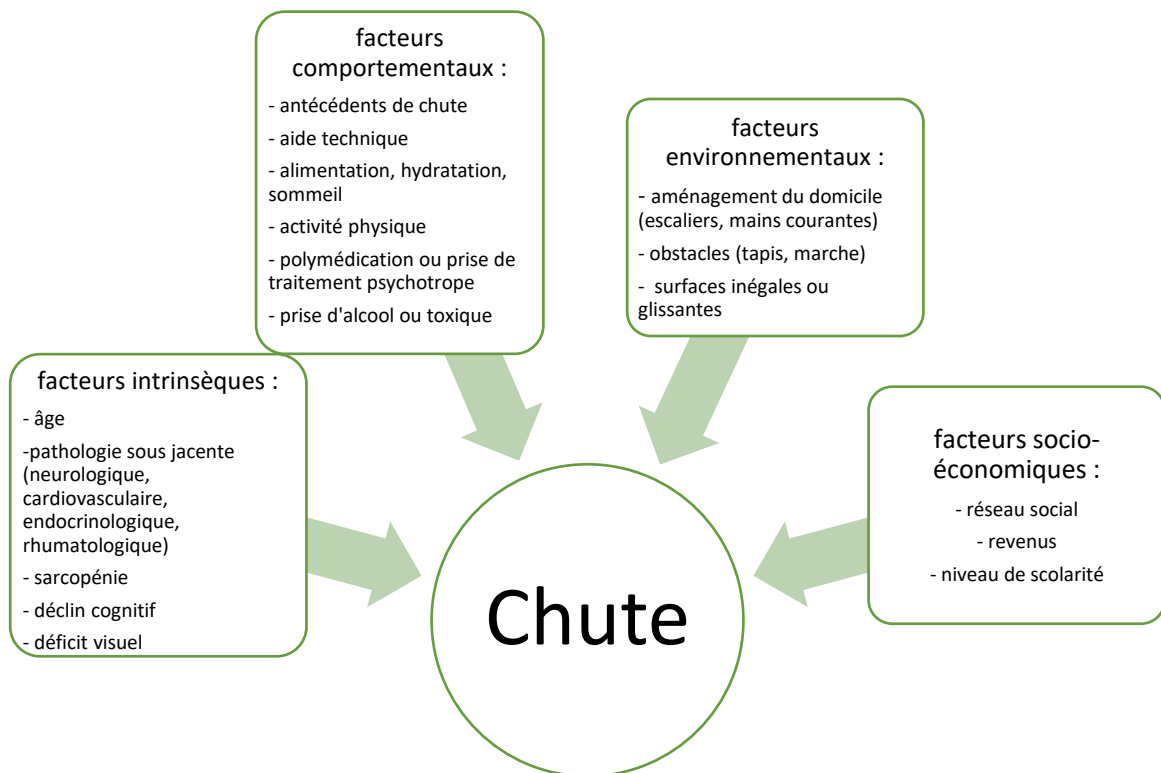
facteurs comportementaux :

- antécédents de chute
- aide technique
- alimentation, hydratation, sommeil
- activité physique
- polymédication ou prise de traitement psychotrope
- prise d'alcool ou toxique

facteurs environnementaux :

- aménagement du domicile (escaliers, mains courantes)
- obstacles (tapis, marche)
- surfaces inégales ou glissantes

facteurs intrinsèques :

- âge
-pathologie sous jacente (neurologique, cardiovasculaire, endocrinologique, rhumatologique)
- sarcopénie
- déclin cognitif
- déficit visuel

facteurs socio-économiques :

- réseau social
- revenus
- niveau de scolarité

Chute